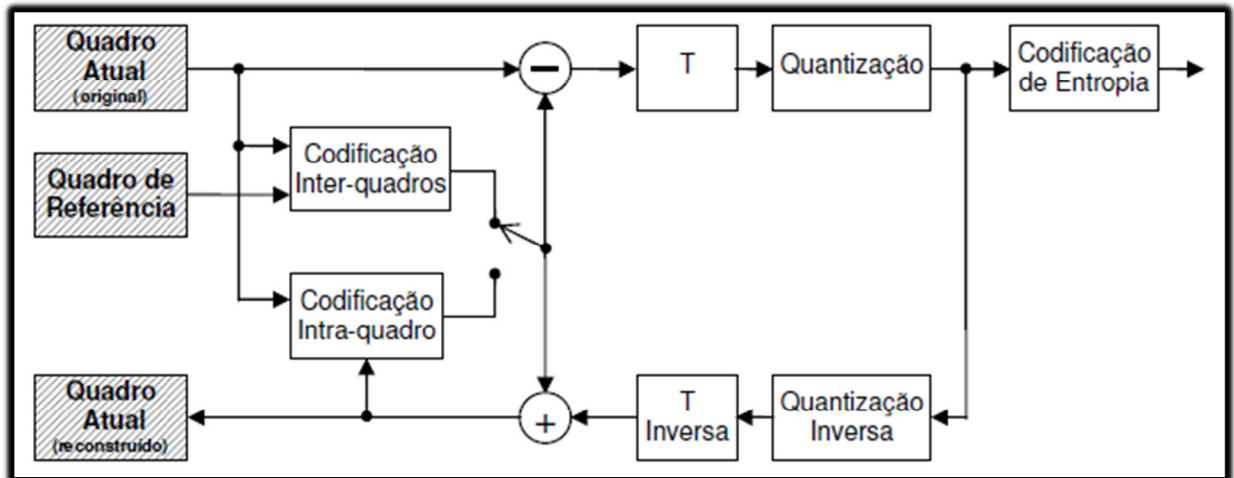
Quadro Atual
(original)

−

T

Quantização

Codificação de Entropia

Codificação Inter-quadros

Quadro de Referência

Codificação Intra-quadro

Quadro Atual
(reconstruído)

+

T Inversa

Quantização Inversa